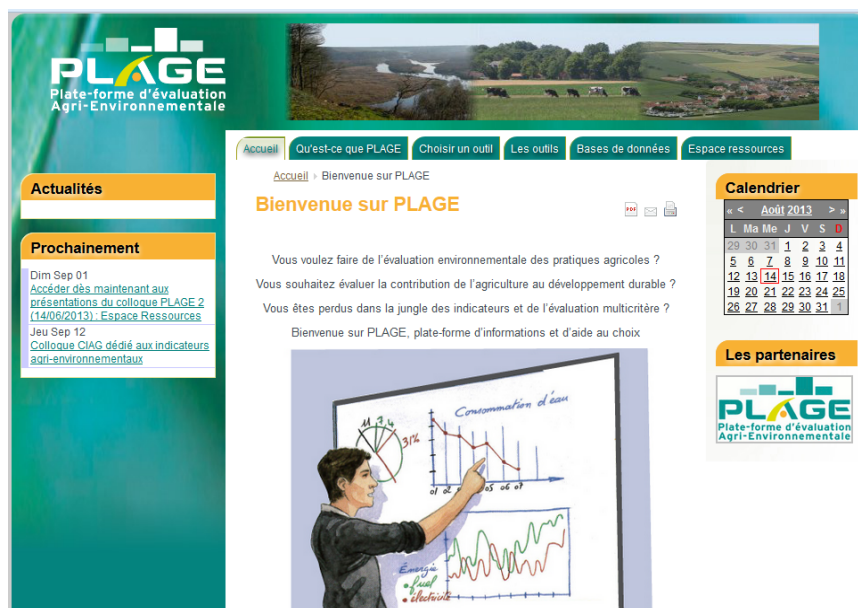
PLAGE
Plate-forme d'évaluation Agri-Environnementale

Accueil | Qu'est-ce que PLAGE | Choisir un outil | Les outils | Bases de données | Espace ressources

Actualités

Prochainement
Dim Sep 01
Accéder dès maintenant aux présentations du colloque PLAGE 2 (14/06/2013) : Espace Ressources
Jeu Sep 12
Colloque CIAG dédié aux indicateurs agri-environnementaux

Accueil › Bienvenue sur PLAGE

Bienvenue sur PLAGE

PDF

Vous voulez faire de l'évaluation environnementale des pratiques agricoles ?
Vous souhaitez évaluer la contribution de l'agriculture au développement durable ?
Vous êtes perdus dans la jungle des indicateurs et de l'évaluation multicritère ?
Bienvenue sur PLAGE, plate-forme d'informations et d'aide au choix

Consommation d'eau
31%
01 02 03 04 05 06 07
Energie
fuel
électricité

Calendrier
« < Août 2013 > »

| L | Ma | Me | J | V | S | D |
|---|---|---|---|---|---|---|
| 29 | 30 | 31 | 1 | 2 | 3 | 4 |
| 5 | 6 | 7 | 8 | 9 | 10 | 11 |
| 12 | 13 | 14 | 15 | 16 | 17 | 18 |
| 19 | 20 | 21 | 22 | 23 | 24 | 25 |
| 26 | 27 | 28 | 29 | 30 | 31 | 1 |

Les partenaires

PLAGE
Plate-forme d'évaluation Agri-Environnementale